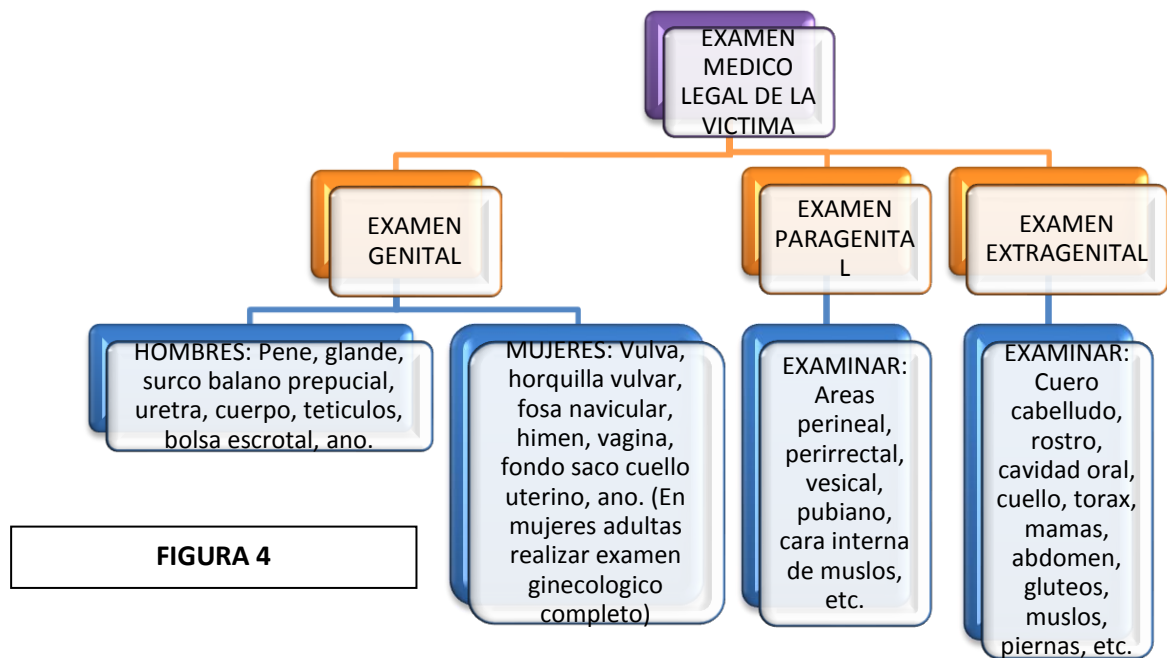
EXAMEN MEDICO LEGAL DE LA VICTIMA

EXAMEN GENITAL

EXAMEN PARAGENITAL

EXAMEN EXTRAGENITAL

HOMBRES: Pene, glande, surco balano prepucial, uretra, cuerpo, teticulos, bolsa escrotal, ano.

MUJERES: Vulva, horquilla vulvar, fosa navicular, himen, vagina, fondo saco cuello uterino, ano. (En mujeres adultas realizar examen ginecologico completo)

EXAMINAR: Areas perineal, perirrectal, vesical, pubiano, cara interna de muslos, etc.

EXAMINAR: Cuero cabelludo, rostro, cavidad oral, cuello, torax, mamas, abdomen, gluteos, muslos, piernas, etc.

FIGURA 4